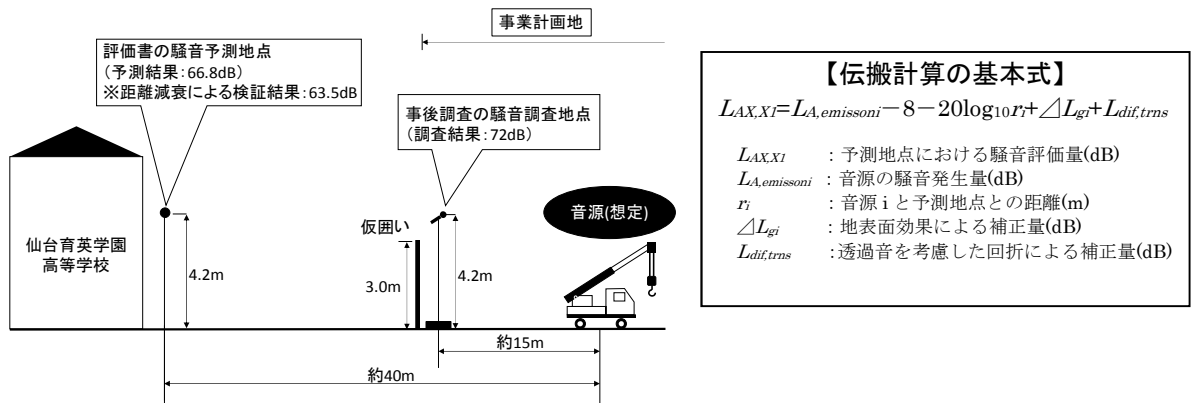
事業計画地

評価書の騒音予測地点
（予測結果：66.8dB）
※距離減衰による検証結果：63.5dB

事後調査の騒音調査地点
（調査結果：72dB）

仙台育英学園
高等学校

4.2m

仮囲い

3.0m

4.2m

音源(想定)

約15m

約40m

【伝搬計算の基本式】

$L_{AX,X1}=L_{A,emissoni}-8-20\log_{10}r_i+\triangle L_{gi}+L_{dif,trns}$

$L_{AX,X1}$ ：予測地点における騒音評価量(dB)
$L_{A,emissoni}$ ：音源の騒音発生量(dB)
$r_i$ ：音源 i と予測地点との距離(m)
$\triangle L_{gi}$ ：地表面効果による補正量(dB)
$L_{dif,trns}$ ：透過音を考慮した回折による補正量(dB)